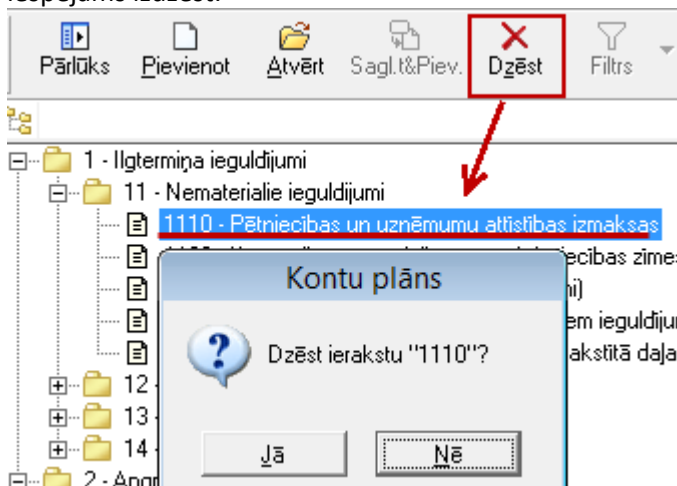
iespējams izdzēst.

Pārlūks Pievienot Atvērt Sagl.t&Piev. Dzēst Filtrs

1 - Ilgtermiņa ieguldījumi
11 - Nemateriālie ieguldījumi
1110 - Pētniecības un uzņēmumu attīstības izmaksas
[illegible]ecības zīmes
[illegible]i)
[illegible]em ieguldīju
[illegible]akstītā daļa
12
13
14
2 - Apgr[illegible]

Kontu plāns

Dzēst ierakstu "1110"?

Jā Nē